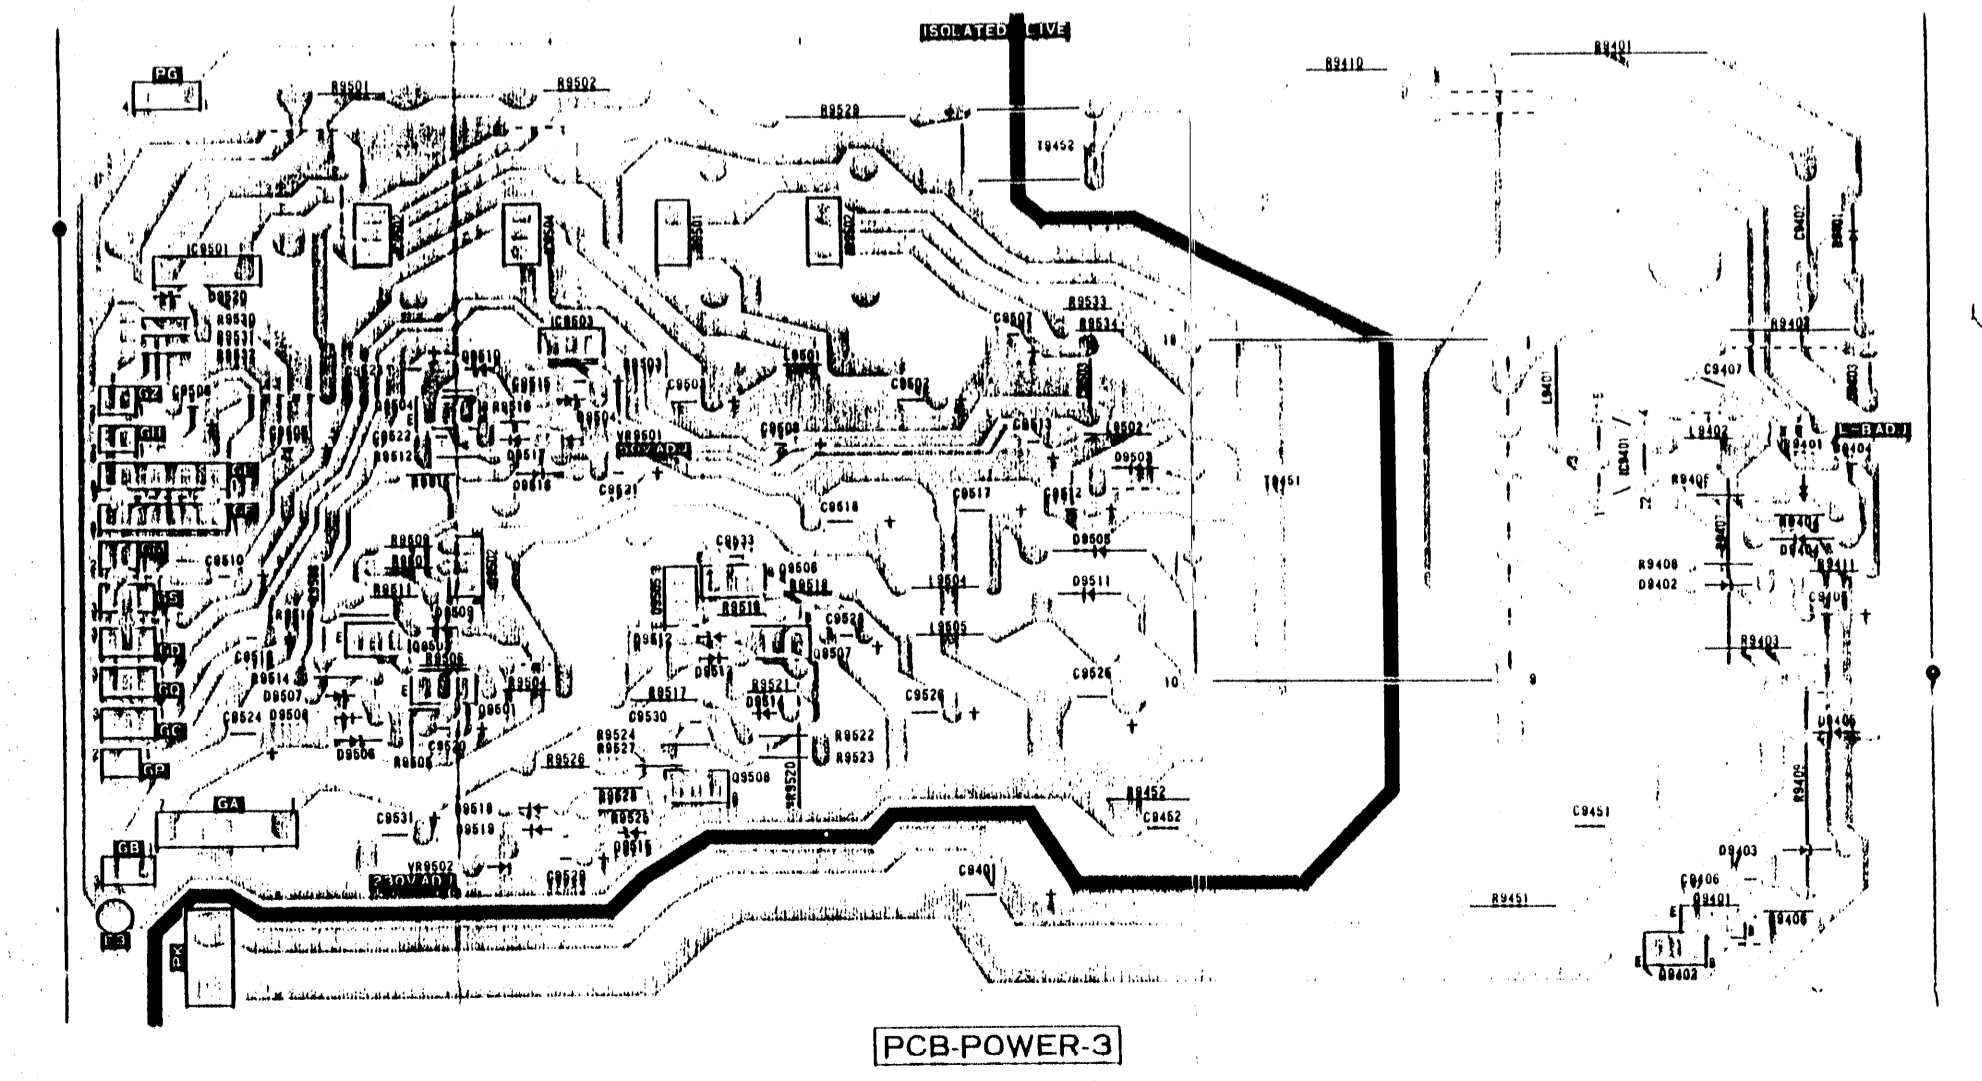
ISOLATED LIVE

PG
R9501
R9502
R9528
R9410
R9401
T9452
IC9501
D9520
R9530
R9531
R9532
GZ
C9506
GH
GL
GF
GS
C9510
GS
GD
GQ
GC
GP
GA
GB
T3
PX
C9516
R9514
D9507
C9524
D9508
D9506
R9508
C9520
R9506
Q9501
R9504
R9509
R9510
R9511
D9509
Q9510
C9515
R9516
Q9504
C9522
R9512
D9517
D9516
VR9501
C9521
IC9503
R9503
C9505
C9501
C9502
C9507
R9533
R9534
C9503
C9513
C9508
C9502
D9503
C9517
C9512
D9505
D9511
L9504
L9505
C9525
C9526
T9451
C9518
C9533
Q9506
R9518
R9519
Q9512
D9513
Q9507
C9528
R9517
R9521
D9514
C9530
R9524
R9527
R9526
R9522
R9523
Q9508
VR9520
R9529
R9525
D9515
C9529
C9531
D9518
D9519
VR9502
230V ADJ
C9401
R9452
C9452
C9451
R9451
C9402
D9401
R9402
C9407
L9402
IC9401
L9401
L-B ADJ
Q9401
Q9404
R9405
R9404
D9404
R9408
D9402
R9411
C9405
R9403
D9405
R9409
D9403
C9406
Q9401
R9406
Q9402
18
10
9
E
B

PCB-POWER-3